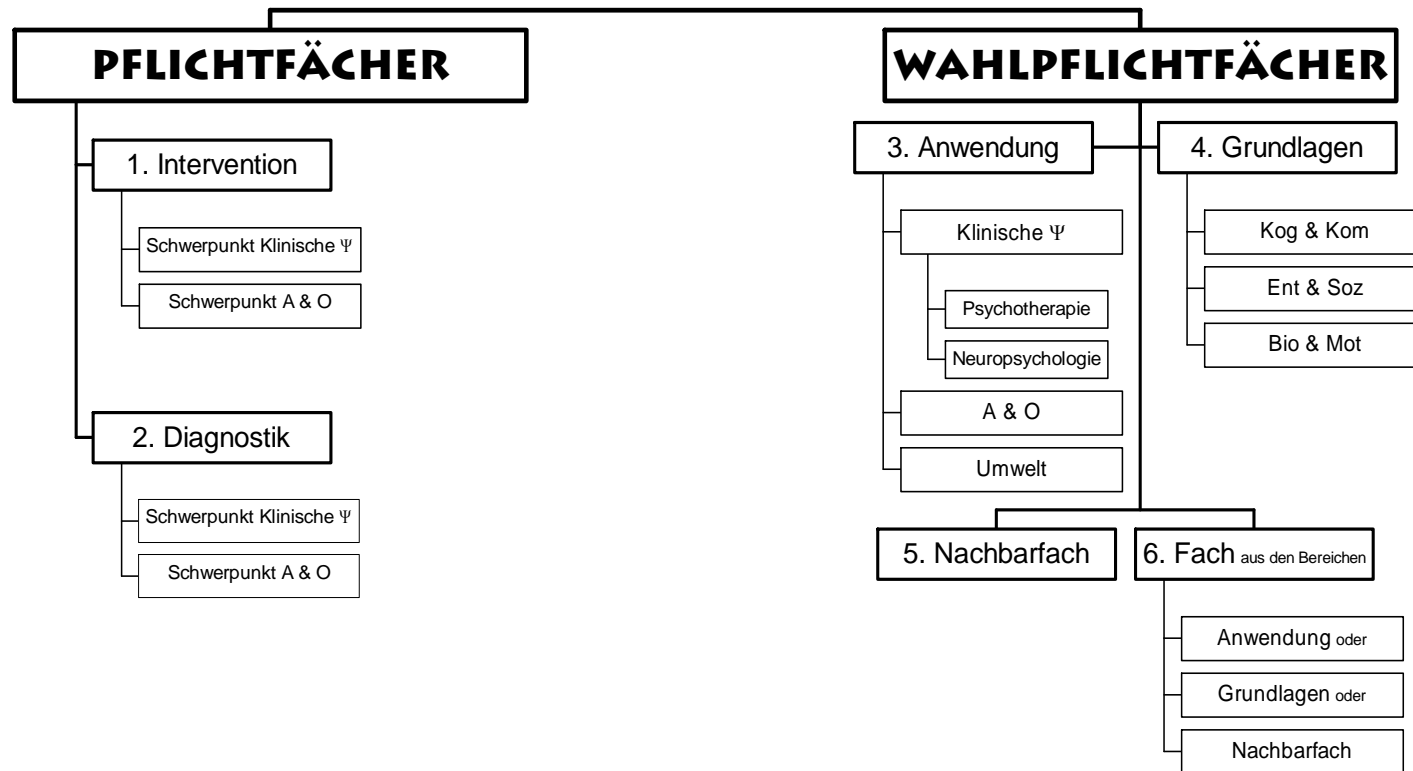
PFLICHTFÄCHER

1. Intervention

Schwerpunkt Klinische $\Psi$

Schwerpunkt A & O

2. Diagnostik

Schwerpunkt Klinische $\Psi$

Schwerpunkt A & O

WAHLPFLICHTFÄCHER

3. Anwendung

Klinische $\Psi$

Psychotherapie

Neuropsychologie

A & O

Umwelt

4. Grundlagen

Kog & Kom

Ent & Soz

Bio & Mot

5. Nachbarfach

6. Fach aus den Bereichen

Anwendung oder

Grundlagen oder

Nachbarfach